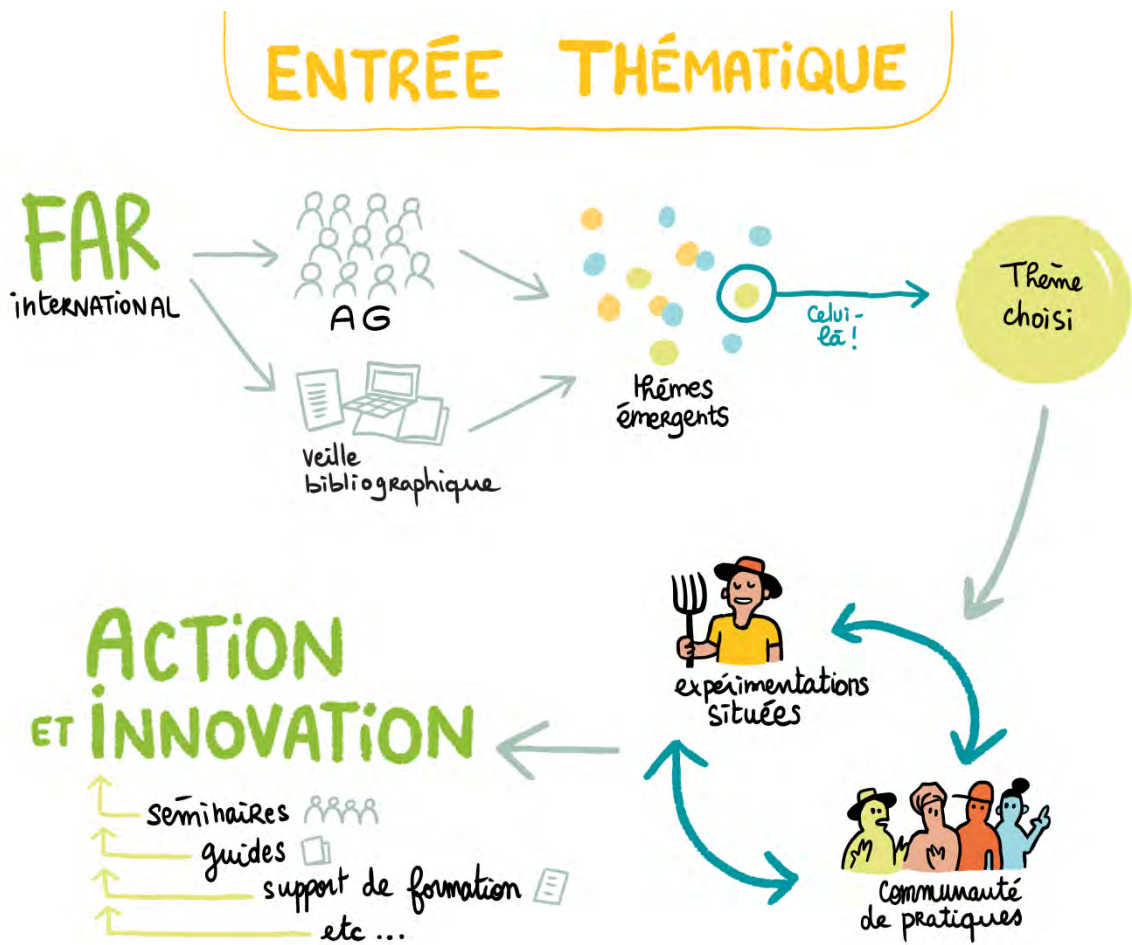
ENTRÉE THÉMATIQUE

FAR
INTERNATIONAL

AG

Veille bibliographique

thèmes émergents

Celui-là !

Thème choisi

expérimentations situées

Communauté de pratiques

ACTION ET INNOVATION

seminaires
guides
support de formation
etc ...